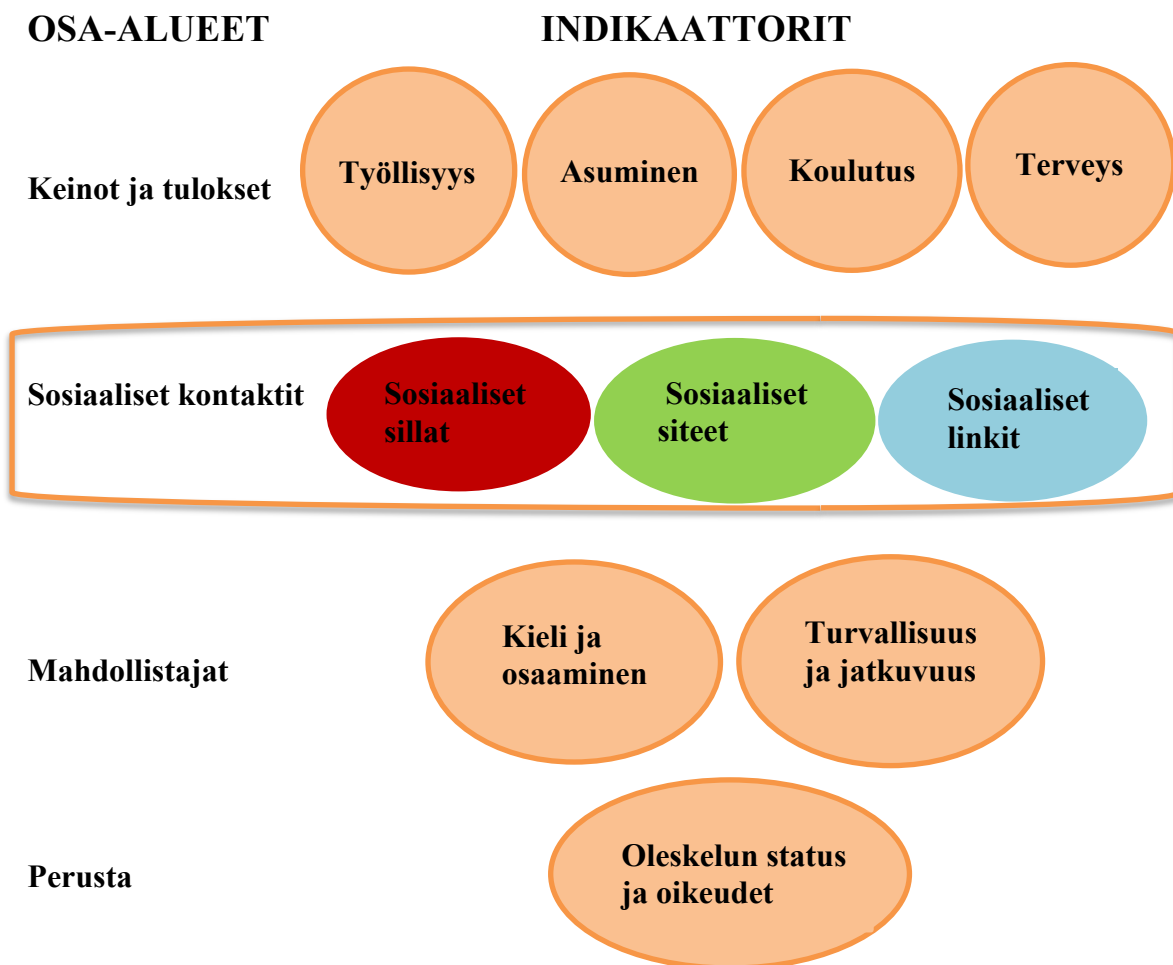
OSA-ALUEET INDIKAATTORIT

Keinot ja tulokset
Työllisyys
Asuminen
Koulutus
Terveys

Sosiaaliset kontaktit
Sosiaaliset sillat
Sosiaaliset siteet
Sosiaaliset linkit

Mahdollistajat
Kieli ja osaaminen
Turvallisuus ja jatkuvuus

Perusta
Oleskelun status ja oikeudet